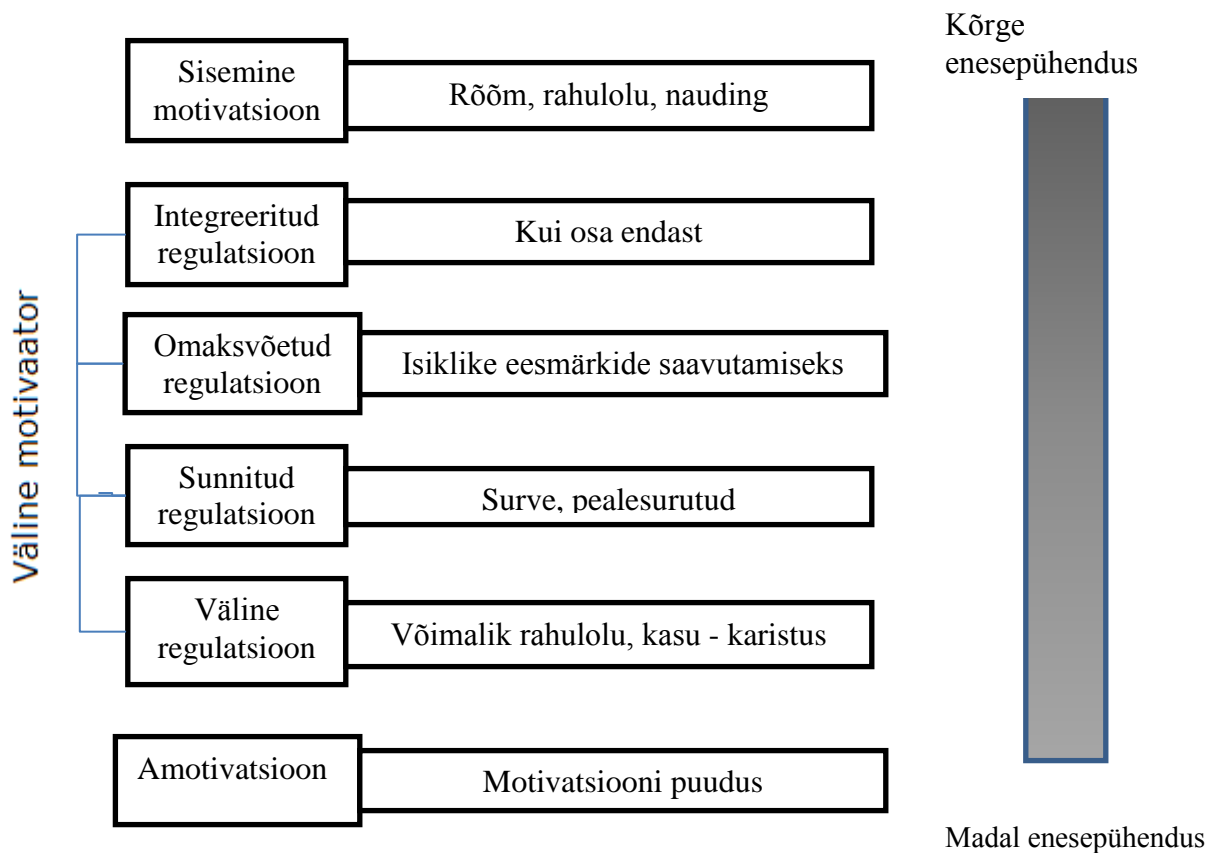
Kõrge enesepühendus

Sisemine motivatsioon

Rõõm, rahulolu, nauding

Väline motivaator

Integreeritud regulatsioon

Kui osa endast

Omaksvõetud regulatsioon

Isiklike eesmärkide saavutamiseks

Sunnitud regulatsioon

Surve, pealesurutud

Väline regulatsioon

Võimalik rahulolu, kasu - karistus

Amotivatsioon

Motivatsiooni puudus

Madal enesepühendus